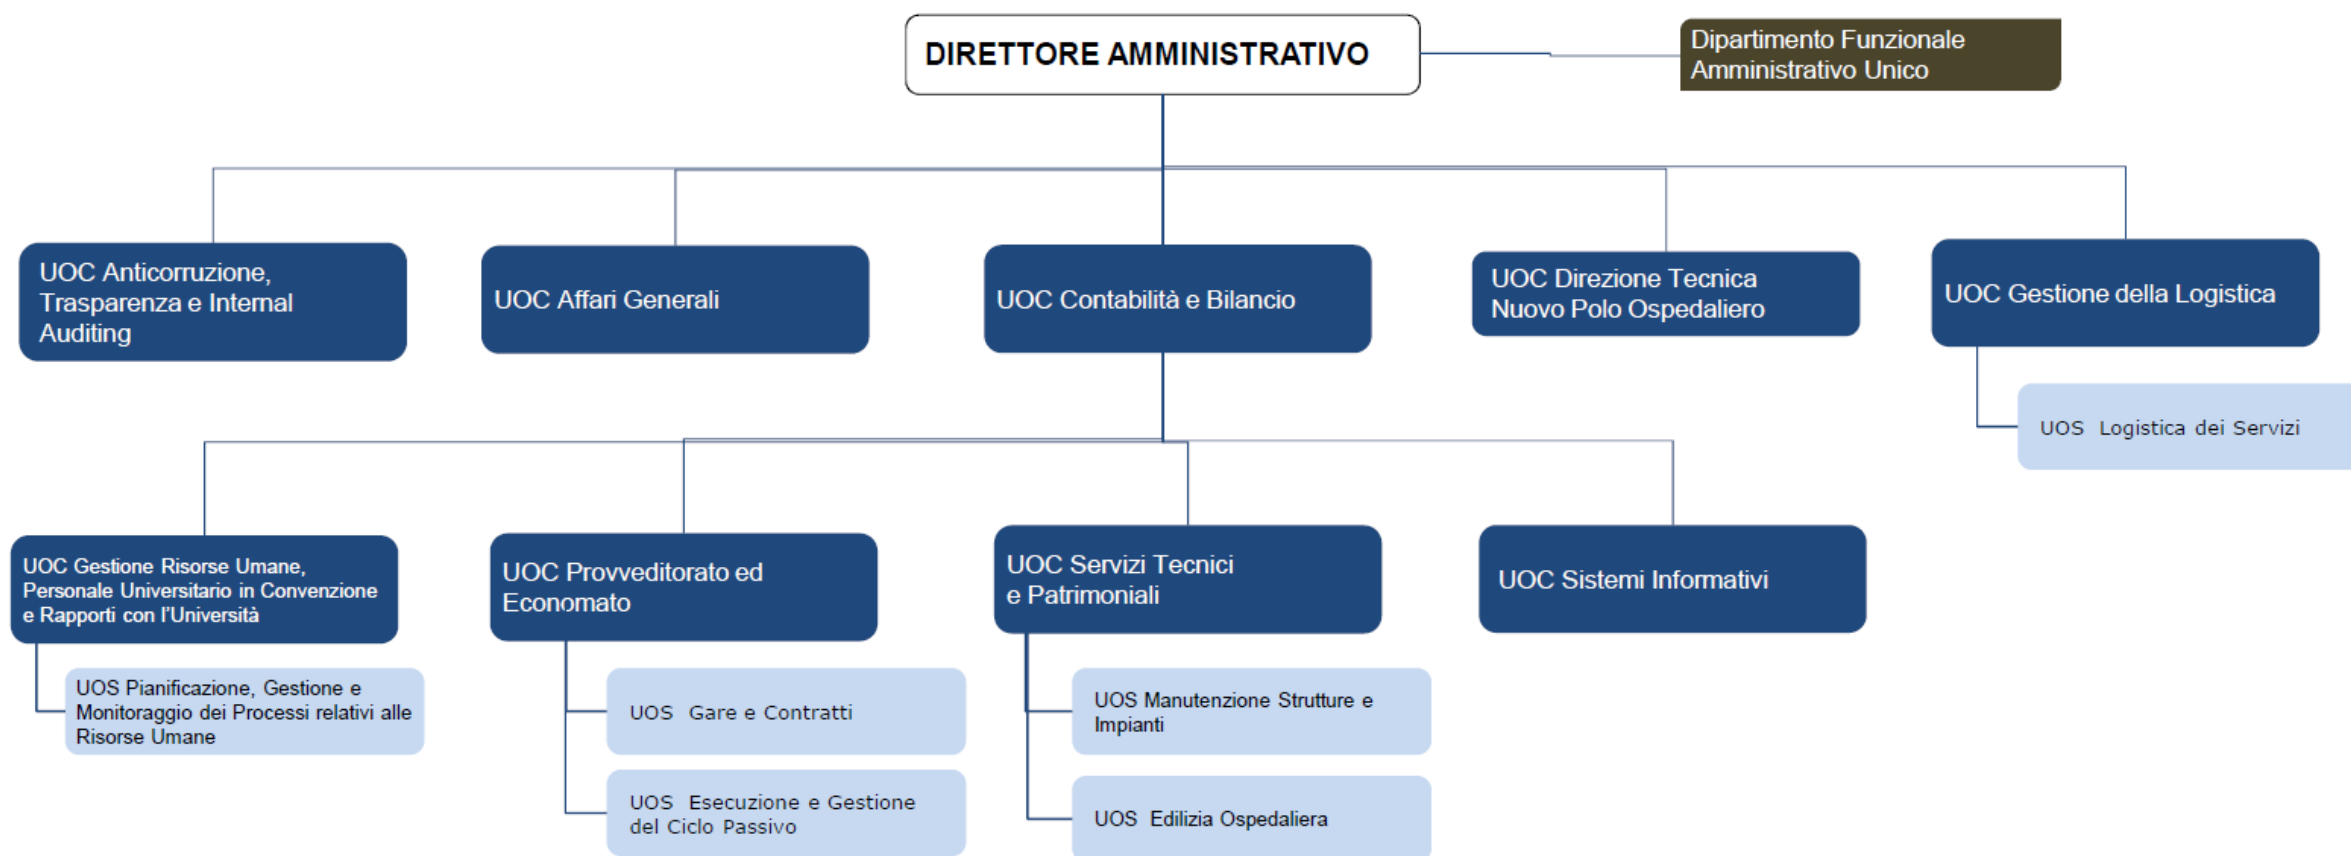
DIRETTORE AMMINISTRATIVO

Dipartimento Funzionale Amministrativo Unico

UOC Anticorruzione, Trasparenza e Internal Auditing

UOC Affari Generali

UOC Contabilità e Bilancio

UOC Direzione Tecnica Nuovo Polo Ospedaliero

UOC Gestione della Logistica

UOS Logistica dei Servizi

UOC Gestione Risorse Umane, Personale Universitario in Convenzione e Rapporti con l'Università

UOS Pianificazione, Gestione e Monitoraggio dei Processi relativi alle Risorse Umane

UOC Provveditorato ed Economato

UOS Gare e Contratti

UOS Esecuzione e Gestione del Ciclo Passivo

UOC Servizi Tecnici e Patrimoniali

UOS Manutenzione Strutture e Impianti

UOS Edilizia Ospedaliera

UOC Sistemi Informativi